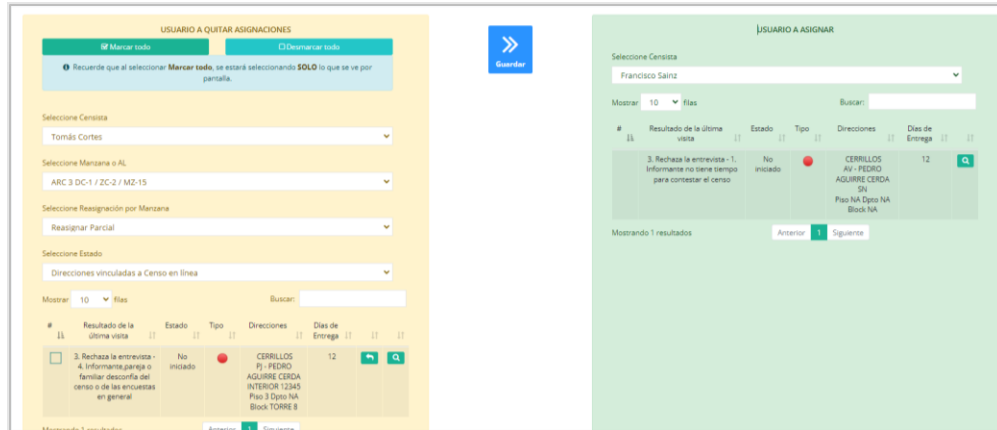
USUARIO A QUITAR ASIGNACIONES

Marcar todo

Desmarcar todo

Recuerde que al seleccionar **Marcar todo**, se estará seleccionando **SOLO** lo que se ve por pantalla.

Seleccione Censista

Tomás Cortes

Seleccione Manzana o AL

ARC 3 DC-1 / ZC-2 / MZ-15

Seleccione Reasignación por Manzana

Reasignar Parcial

Seleccione Estado

Direcciones vinculadas a Censo en línea

Mostrar 10 filas

Buscar:

| # | Resultado de la última visita | Estado | Tipo | Direcciones | Días de Entrega | | |
|---|---|---|---|---|---|---|---|
| | 3. Rechaza la entrevista - 4. Informante,pareja o familiar desconfía del censo o de las encuestas en general | No iniciado | | CERRILLOS PJ - PEDRO AGUIRRE CERDA INTERIOR 12345 Piso 3 Dpto NA Block TORRE 8 | 12 | | |

Mostrando 1 resultados

Anterior 1 Siguiente

Guardar

USUARIO A ASIGNAR

Seleccione Censista

Francisco Sainz

Mostrar 10 filas

Buscar:

| # | Resultado de la última visita | Estado | Tipo | Direcciones | Días de Entrega | |
|---|---|---|---|---|---|---|
| | 3. Rechaza la entrevista - 1. Informante no tiene tiempo para contestar el censo | No iniciado | | CERRILLOS AV - PEDRO AGUIRRE CERDA SN Piso NA Dpto NA Block NA | 12 | |

Mostrando 1 resultados

Anterior 1 Siguiente